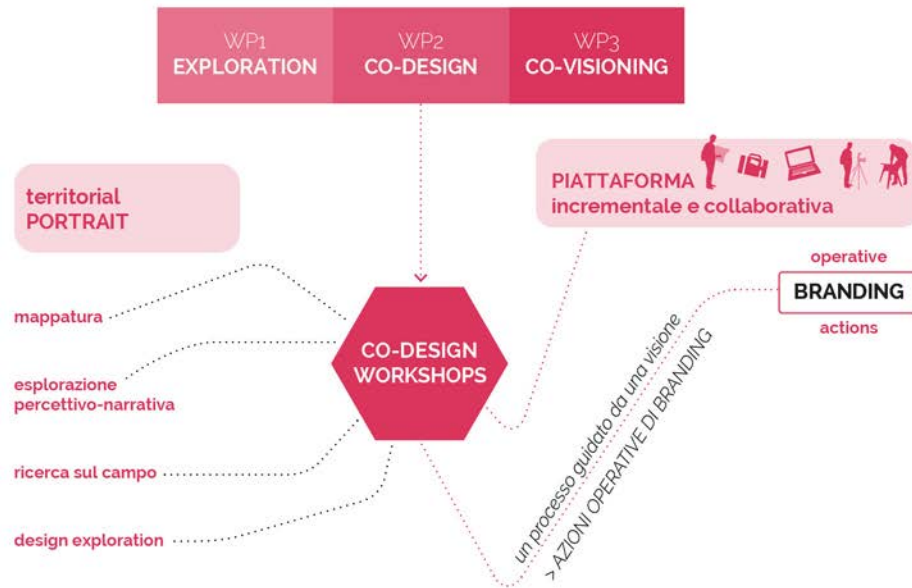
WP1
EXPLORATION

WP2
CO-DESIGN

WP3
CO-VISIONING

territorial
PORTRAIT

PIATTAFORMA
incrementale e collaborativa

operative
BRANDING
actions

mappatura

esplorazione
percettivo-narrativa

ricerca sul campo

design exploration

CO-DESIGN
WORKSHOPS

un processo guidato da una visione
> AZIONI OPERATIVE DI BRANDING